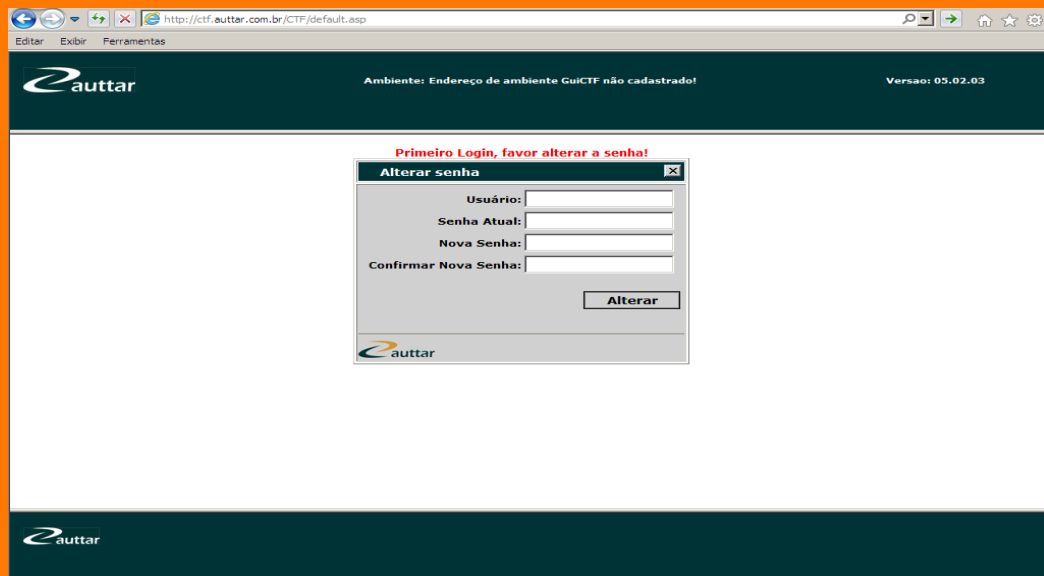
http://ctf.auttar.com.br/CTF/default.asp

Editar Exibir Ferramentas

auttar

Ambiente: Endereço de ambiente GuiCTF não cadastrado!

Versao: 05.02.03

Primeiro Login, favor alterar a senha!

Alterar senha

Usuário:

Senha Atual:

Nova Senha:

Confirmar Nova Senha:

Alterar

auttar

auttar